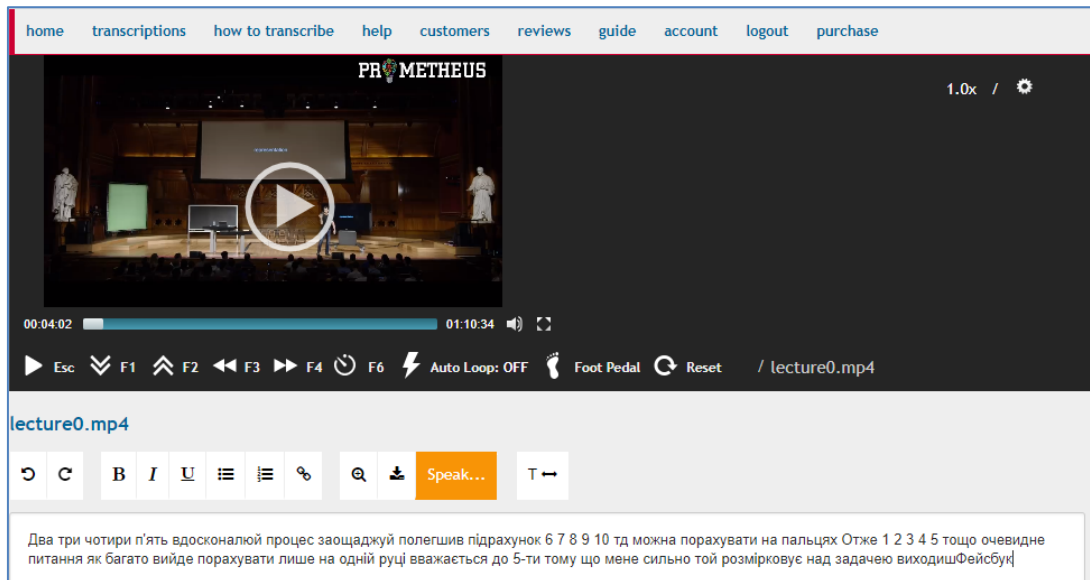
home transcriptions how to transcribe help customers reviews guide account logout purchase

PROMETHEUS

1.0x /

00:04:02 01:10:34

Esc F1 F2 F3 F4 F6 Auto Loop: OFF Foot Pedal Reset / lecture0.mp4

lecture0.mp4

B I U Speak... T

Два три чотири п'ять вдосконалюй процес заощаджуй полегшив підрахунок 6 7 8 9 10 тд можна порахувати на пальцях Отже 1 2 3 4 5 тощо очевидне питання як багато вийде порахувати лише на одній руці вважається до 5-ти тому що мене сильно той розмірковує над задачею виходишФейсбук